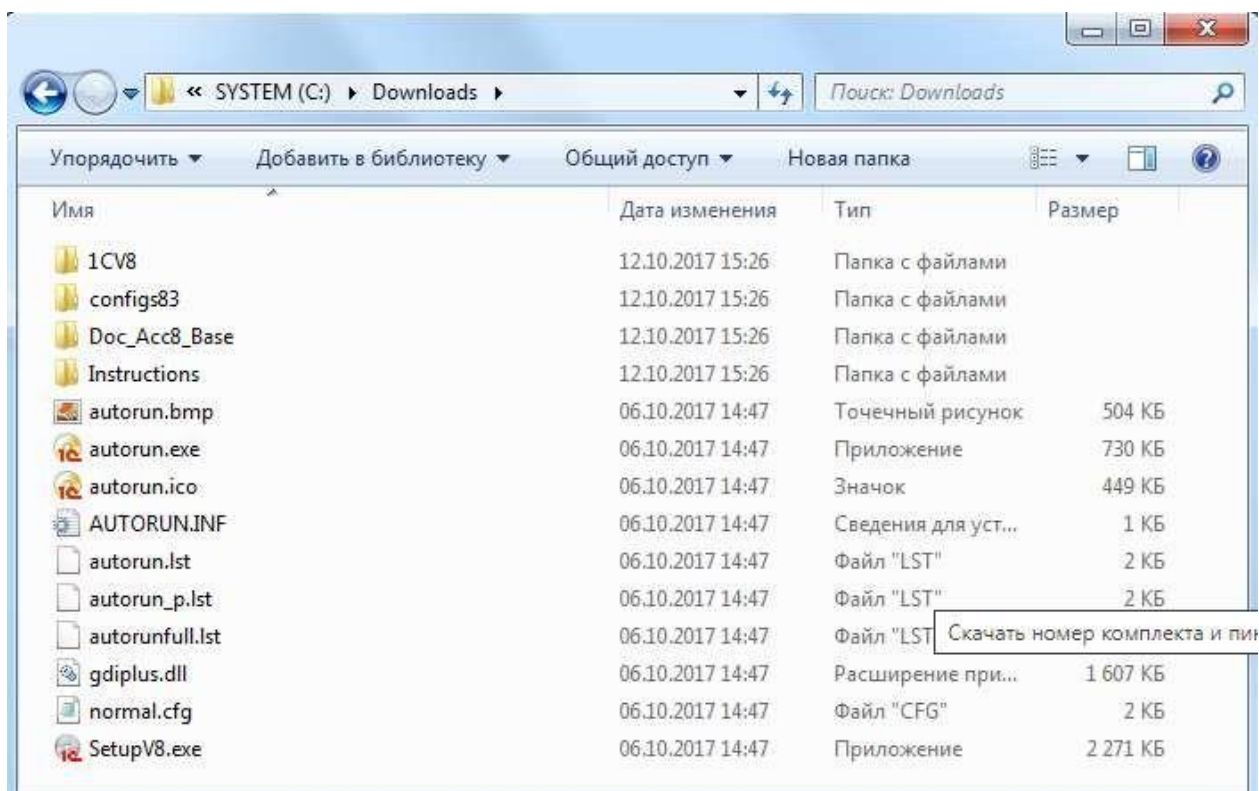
« SYSTEM (C:) ▸ Downloads ▸

Поиск: Downloads

Упорядочить ▾ Добавить в библиотеку ▾ Общий доступ ▾ Новая папка

| Имя | Дата изменения | Тип | Размер |
|---|---|---|---|
| 1CV8 | 12.10.2017 15:26 | Папка с файлами | |
| configs83 | 12.10.2017 15:26 | Папка с файлами | |
| Doc_Acc8_Base | 12.10.2017 15:26 | Папка с файлами | |
| Instructions | 12.10.2017 15:26 | Папка с файлами | |
| autorun.bmp | 06.10.2017 14:47 | Точечный рисунок | 504 КБ |
| autorun.exe | 06.10.2017 14:47 | Приложение | 730 КБ |
| autorun.ico | 06.10.2017 14:47 | Значок | 449 КБ |
| AUTORUN.INF | 06.10.2017 14:47 | Сведения для уст... | 1 КБ |
| autorun.lst | 06.10.2017 14:47 | Файл "LST" | 2 КБ |
| autorun_p.lst | 06.10.2017 14:47 | Файл "LST" | 2 КБ |
| autorunfull.lst | 06.10.2017 14:47 | Файл "LST | |
| gdiplus.dll | 06.10.2017 14:47 | Расширение при... | 1 607 КБ |
| normal.cfg | 06.10.2017 14:47 | Файл "CFG" | 2 КБ |
| SetupV8.exe | 06.10.2017 14:47 | Приложение | 2 271 КБ |

Скачать номер комплекта и пи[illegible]